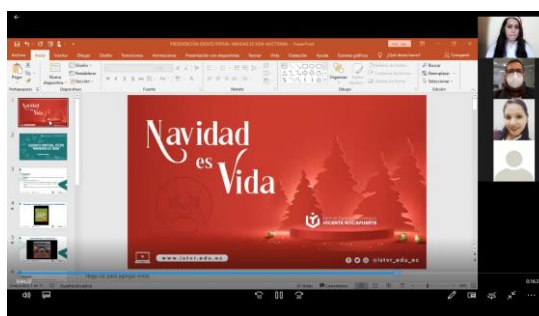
PRESENTACIÓN EVENTO VIRTUAL NAVIDAD ES VIDA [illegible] - PowerPoint

Archivo Inicio Insertar Dibujar Diseño Transiciones Animaciones Presentación con diapositivas Revisar Vista Grabación Ayuda ¿Qué desea hacer? Compartir

Pegar Nueva diapositiva Diseño Restablecer Sección Portapapeles Diapositivas Fuente Párrafo Dibujo Organizar Estilos rápidos Buscar Reemplazar Seleccionar Edición

Navidad es Vida

Navidad es Vida

Navidad
es
Vida

VICENTE ROCAFUERTE

www.istvr.edu.ec

@istvr_edu_ec

Haga clic para agregar notas

Diapositiva 1 de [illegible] Español (Ecuador)

0:16:2